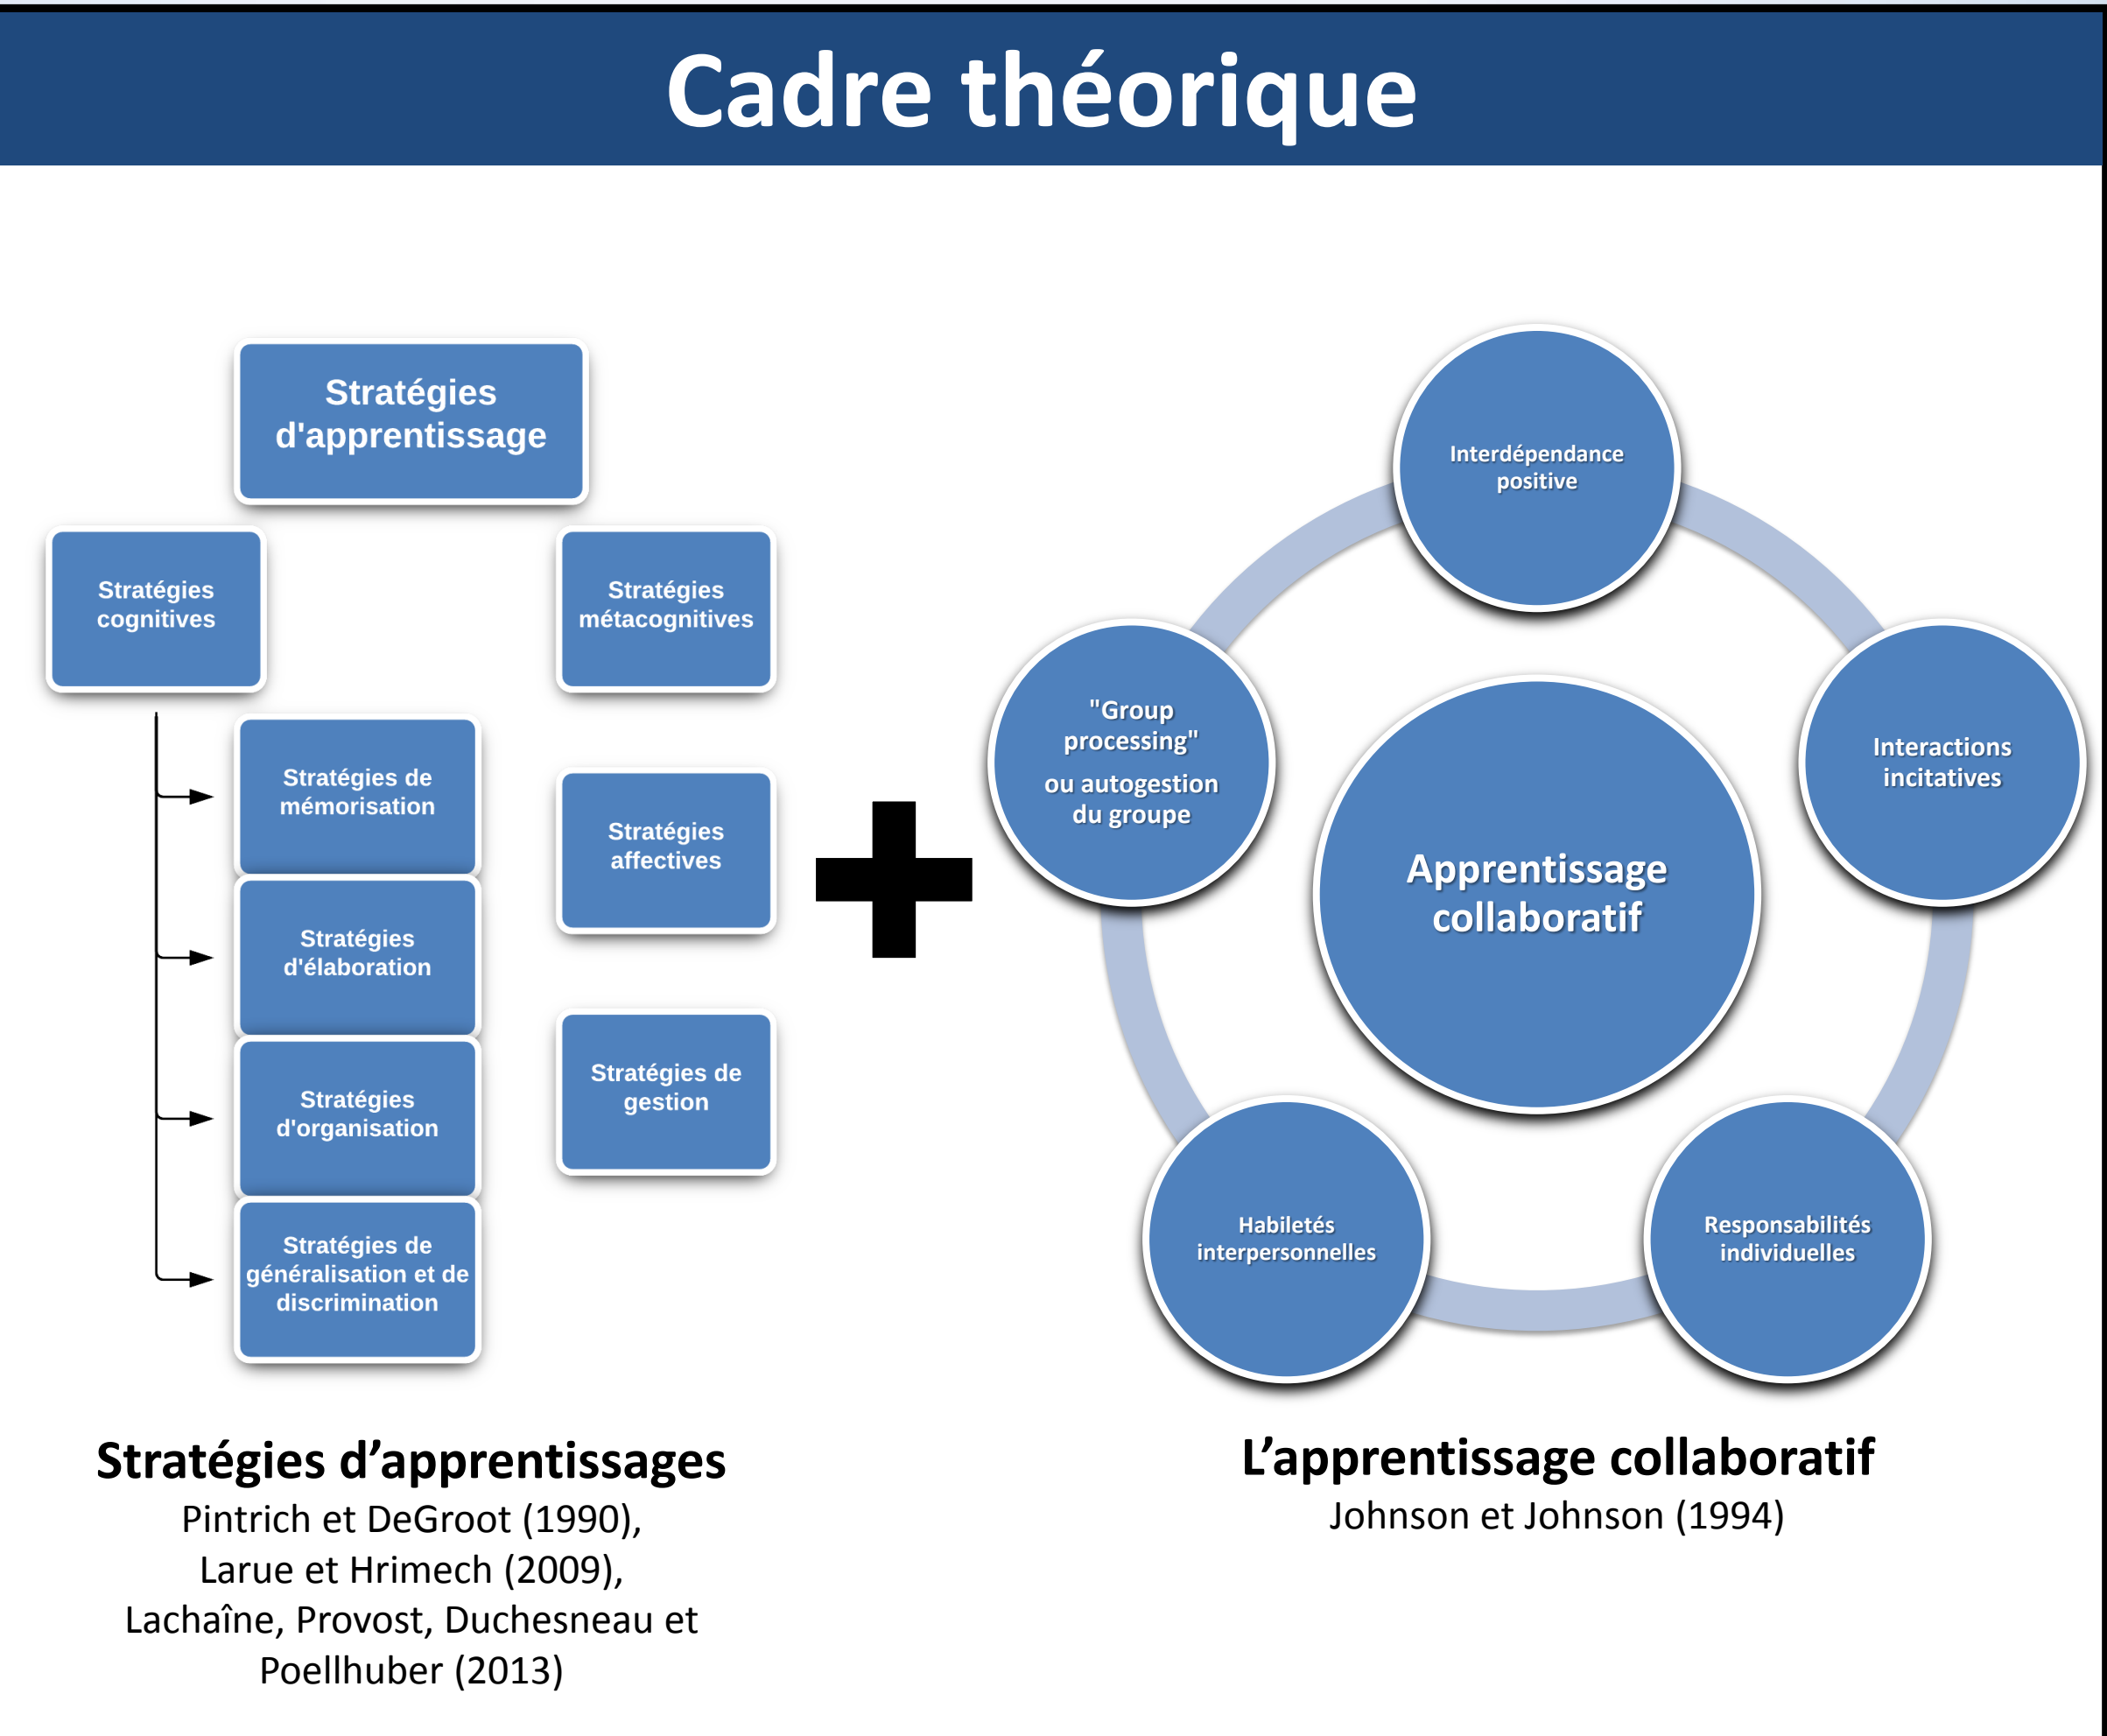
Cadre théorique

Stratégies d'apprentissage

Stratégies cognitives

Stratégies métacognitives

Stratégies de mémorisation

Stratégies d'élaboration

Stratégies d'organisation

Stratégies de généralisation et de discrimination

Stratégies affectives

Stratégies de gestion

Interdépendance positive

"Group processing" ou autogestion du groupe

Interactions incitatives

Apprentissage collaboratif

Habiletés interpersonnelles

Responsabilités individuelles

Stratégies d'apprentissages
Pintrich et DeGroot (1990), Larue et Hrimech (2009), Lachaîne, Provost, Duchesneau et Poellhuber (2013)

L'apprentissage collaboratif
Johnson et Johnson (1994)